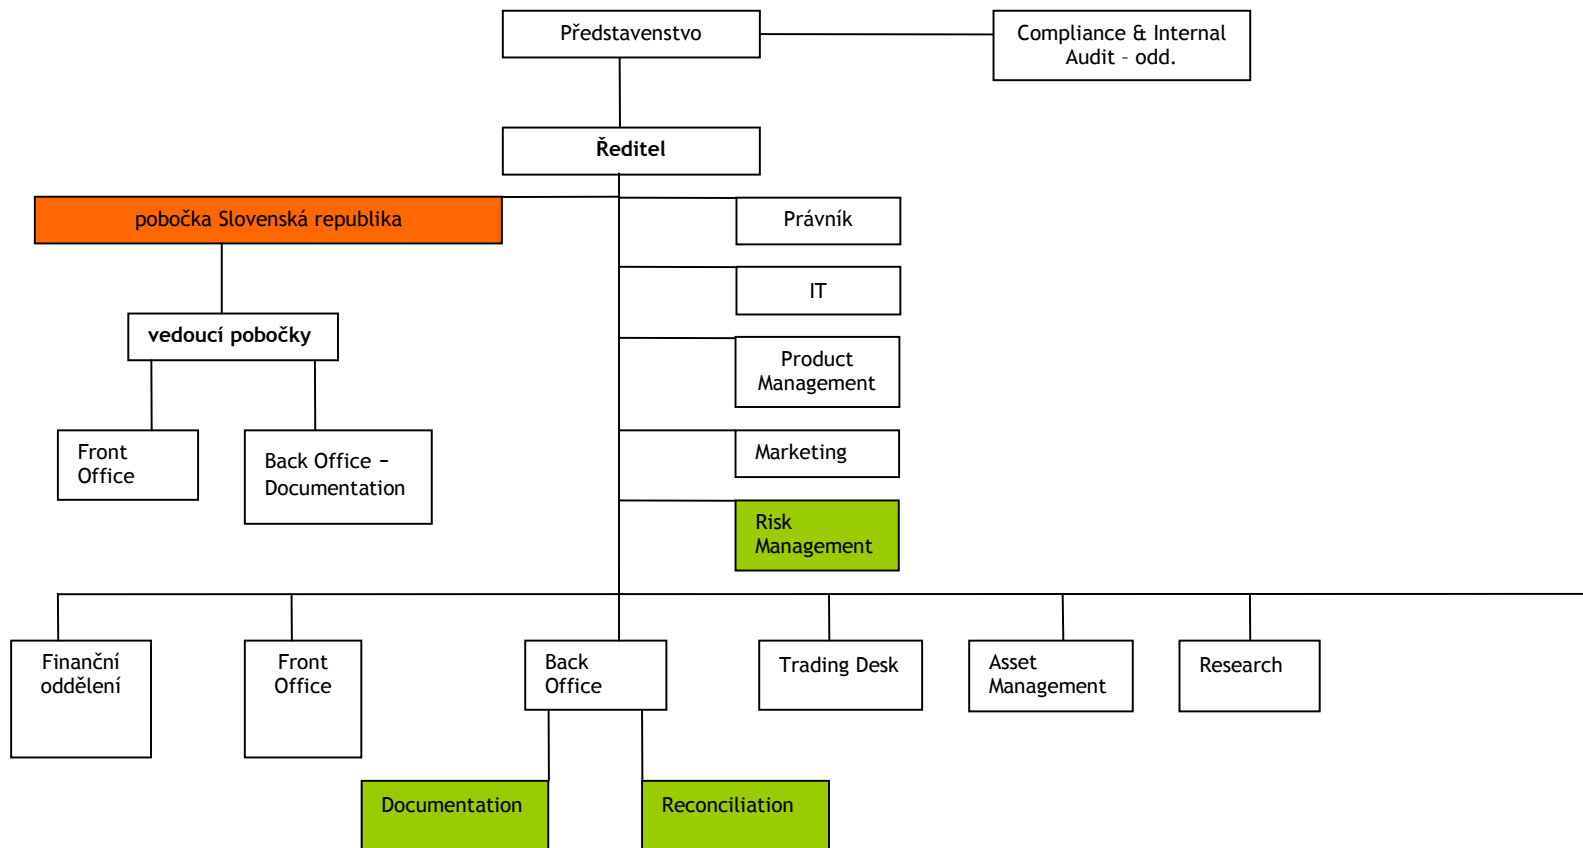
Představenstvo

Compliance & Internal Audit – odd.

Ředitel

pobočka Slovenská republika

Právník

IT

Product Management

Marketing

Risk Management

vedoucí pobočky

Front Office

Back Office – Documentation

Finanční oddělení

Front Office

Back Office

Trading Desk

Asset Management

Research

Documentation

Reconciliation